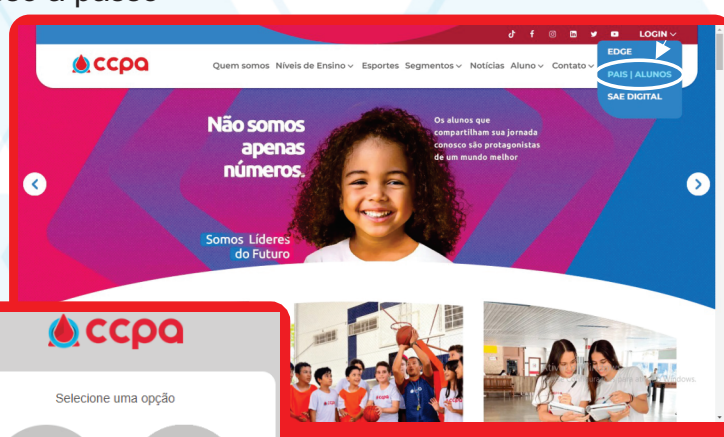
a passo

LOGIN
ccpa
Quem somos Níveis de Ensino Esportes Segmentos Notícias Aluno Contato
EDGE
PAIS | ALUNOS
SAE DIGITAL

Não somos apenas números.

Os alunos que compartilham sua jornada conosco são protagonistas de um mundo melhor

Somos Líderes do Futuro

ccpa

Selecione uma opção